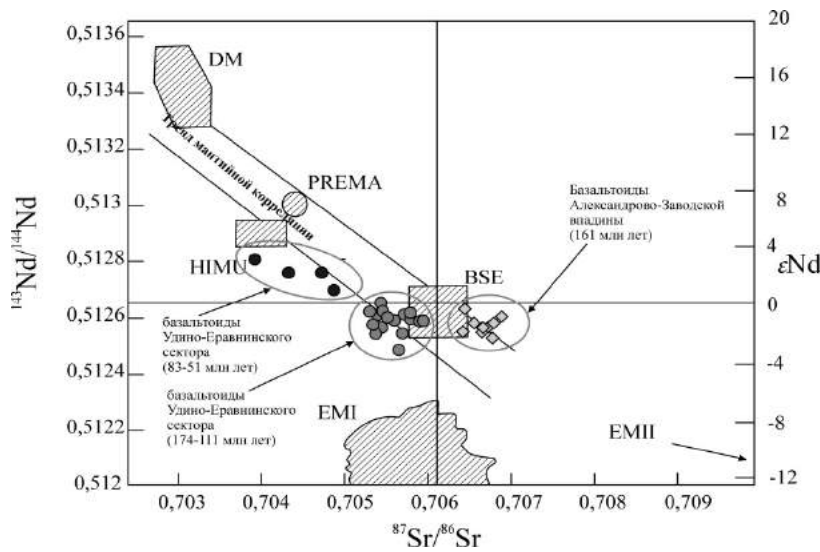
0,5136
0,5134
0,5132
0,513
0,5128
0,5126
0,5124
0,5122
0,512

$^{143}Nd/^{144}Nd$

20
16
12
8
4
0
-4
-8
-12

εNd

DM

Тренд мантийной корреляции

PREMA

HIMU

BSE

EMI

EMII

Базальтоиды Александрово-Заводской впадины (161 млн лет)

базальтоиды Удино-Еравнинского сектора (83-51 млн лет)

базальтоиды Удино-Еравнинского сектора (174-111 млн лет)

0,703
0,704
0,705
0,706
0,707
0,708
0,709

$^{87}Sr/^{86}Sr$